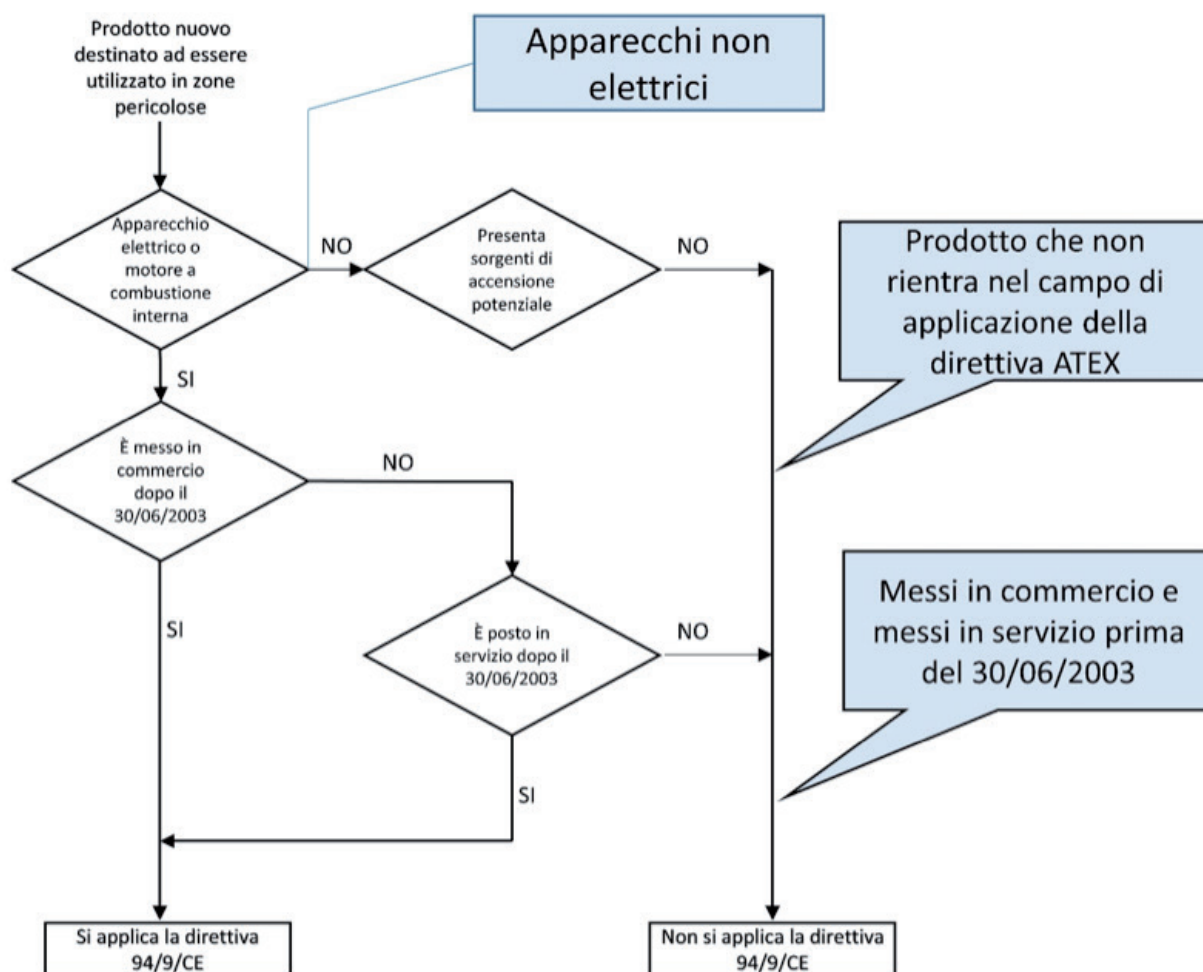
Prodotto nuovo destinato ad essere utilizzato in zone pericolose

Apparecchi non elettrici

Apparecchio elettrico o motore a combustione interna

NO

Presenta sorgenti di accensione potenziale

NO

Prodotto che non rientra nel campo di applicazione della direttiva ATEX

SI

È messo in commercio dopo il 30/06/2003

NO

SI

È posto in servizio dopo il 30/06/2003

NO

Messi in commercio e messi in servizio prima del 30/06/2003

SI

Si applica la direttiva 94/9/CE

Non si applica la direttiva 94/9/CE